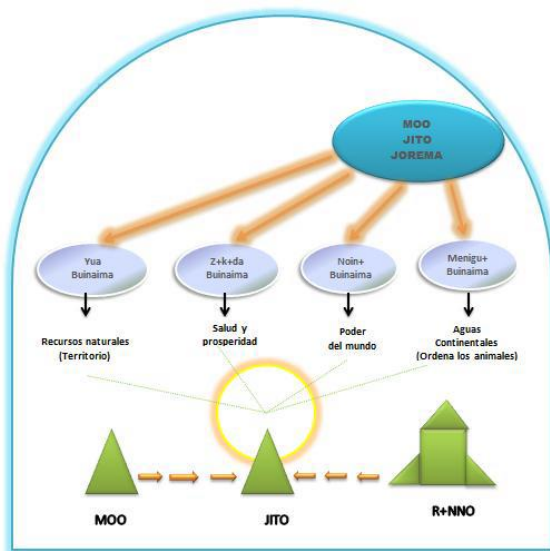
MOO
JITO
JOREMA

Yua
Buinaima

Z+k+da
Buinaima

Noin+
Buinaima

Menigu+
Buinaima

Recursos naturales
(Territorio)

Salud y
prosperidad

Poder
del mundo

Aguas
Continentales
(Ordena los animales)

MOO

JITO

R+NNO